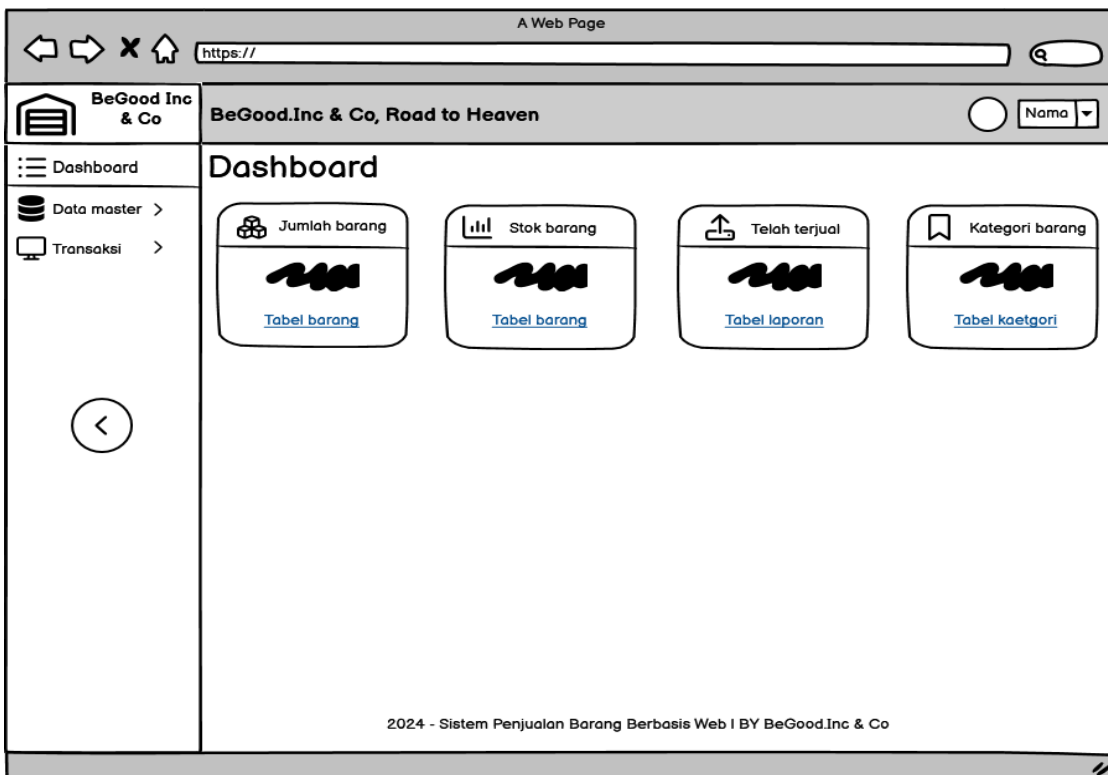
A Web Page

https://

BeGood Inc & Co

BeGood.Inc & Co, Road to Heaven

Nama

Dashboard

Data master >

Transaksi >

Dashboard

Jumlah barang

Tabel barang

Stok barang

Tabel barang

Telah terjual

Tabel laporan

Kategori barang

Tabel kaetgori

2024 - Sistem Penjualan Barang Berbasis Web I BY BeGood.Inc & Co